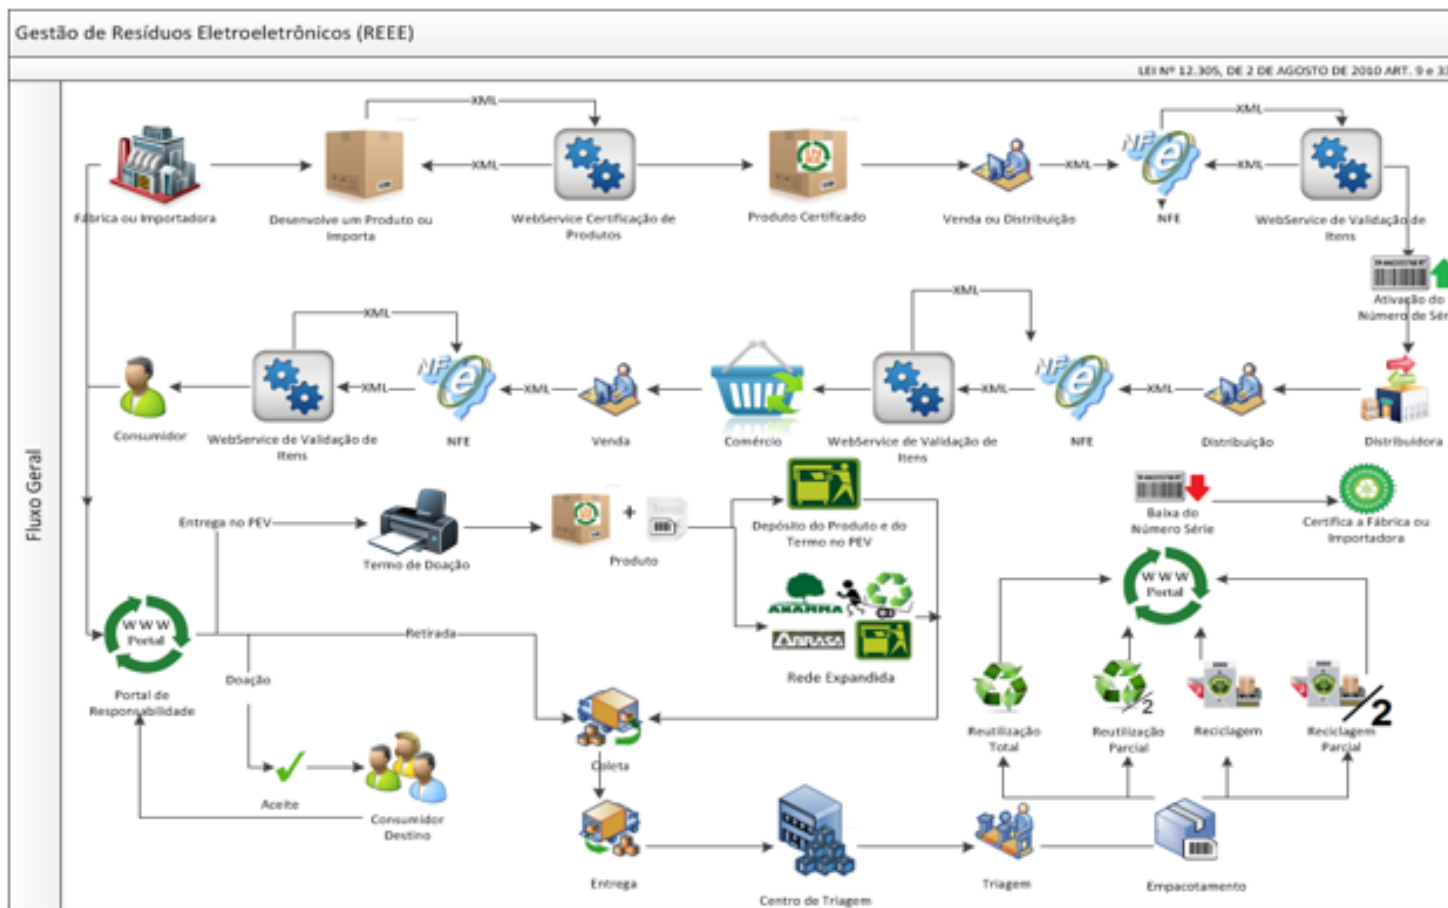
Gestão de Resíduos Eletroeletrônicos (REEE)

LEI Nº 12.305, DE 2 DE AGOSTO DE 2010 ART. 9 e 3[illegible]

Fluxo Geral

XML

Fábrica ou Importadora

Desenvolve um Produto ou Importa

XML

WebService Certificação de Produtos

Produto Certificado

Venda ou Distribuição

XML

NFE

XML

XML

WebService de Validação de Itens

Ativação do Número de Sér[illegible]

XML

Consumidor

WebService de Validação de Itens

XML

NFE

XML

Venda

Comércio

XML

WebService de Validação de Itens

XML

NFE

XML

Distribuição

Distribuidora

Entrega no PEV

Termo de Doação

+

Produto

Depósito do Produto e do Termo no PEV

AKARRA

ARRASA

Rede Expandida

Baixa do Número Série

Certifica a Fábrica ou Importadora

W W W Portal

W W W Portal

Portal de Responsabilidade

Retirada

Doação

Aceite

Consumidor Destino

Coleta

Entrega

Centro de Triagem

Triagem

Empacotamento

Reutilização Total

2

Reutilização Parcial

Reciclagem

2

Reciclagem Parcial